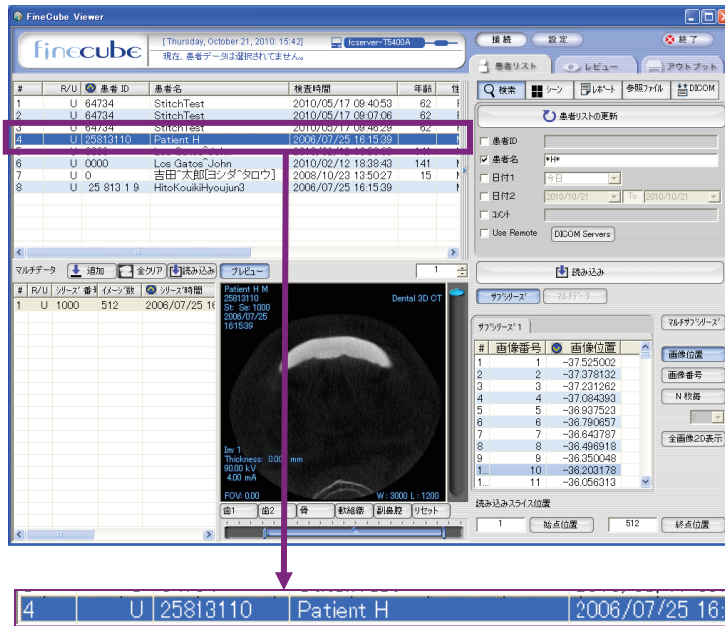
FineCube Viewer

finecube

[Thursday, October 21, 2010: 15:42]
現在、患者データは選択されていません。

fcserver-T5400A

接続 設定 終了

患者リスト レビュー アウトプット

| # | R/U | 患者ID | 患者名 | 検査時間 | 年齢 | 性 |
|---|---|---|---|---|---|---|
| 1 | U | 64734 | StitchTest | 2010/05/17 09:40:53 | 62 | |
| 2 | U | 64734 | StitchTest | 2010/05/17 09:07:06 | 62 | |
| 3 | U | 64734 | StitchTest | 2010/05/17 09:46:29 | 62 | |
| 4 | U | 25813110 | Patient H | 2006/07/25 16:15:39 | | |
| 5 | U | 0000 | Los Gatos^John | 2010/02/12 18:38:43 | 141 | |
| 7 | U | 0 | 吉田^太郎[ヨシダ^タロウ] | 2008/10/23 13:50:27 | 15 | |
| 8 | U | 25 813 1 9 | HitoKouikiHyoujun3 | 2006/07/25 16:15:39 | | |

マルチデータ 追加 全クリア 読み込み プレビュー

| # | R/U | シリーズ番号 | イメージ数 | シリーズ時間 |
|---|---|---|---|---|
| 1 | U | 1000 | 512 | 2006/07/25 16 |

Patient H M
25813110
St: Se: 1000
2006/07/25
16:15:39

Dental 3D CT

Im: 1
Thickness: 0.00 mm
90.00 kV
4.00 mA

FOV: 0.00
W: 3000 L: 1200

歯1 歯2 骨 軟組織 副鼻腔 リセット

検索 シーン レポート 参照ファイル DICOM

患者リストの更新

患者ID
患者名 *H*
日付1 今日
日付2 2010/10/21 To 2010/10/21
コメント
Use Remote DICOM Servers

読み込み

サブシリーズ マルチデータ

サブシリーズ 1

マルチサブシリーズ

| # | 画像番号 | 画像位置 |
|---|---|---|
| 1 | 1 | -37.525002 |
| 2 | 2 | -37.378132 |
| 3 | 3 | -37.231262 |
| 4 | 4 | -37.084393 |
| 5 | 5 | -36.937523 |
| 6 | 6 | -36.790657 |
| 7 | 7 | -36.643787 |
| 8 | 8 | -36.496918 |
| 9 | 9 | -36.350048 |
| 1... | 10 | -36.203178 |
| 1... | 11 | -36.056313 |

画像位置
画像番号
N 枚毎
全画像2D表示

読み込みスライス位置
1 始点位置 512 終点位置

4 U 25813110 Patient H 2006/07/25 16: